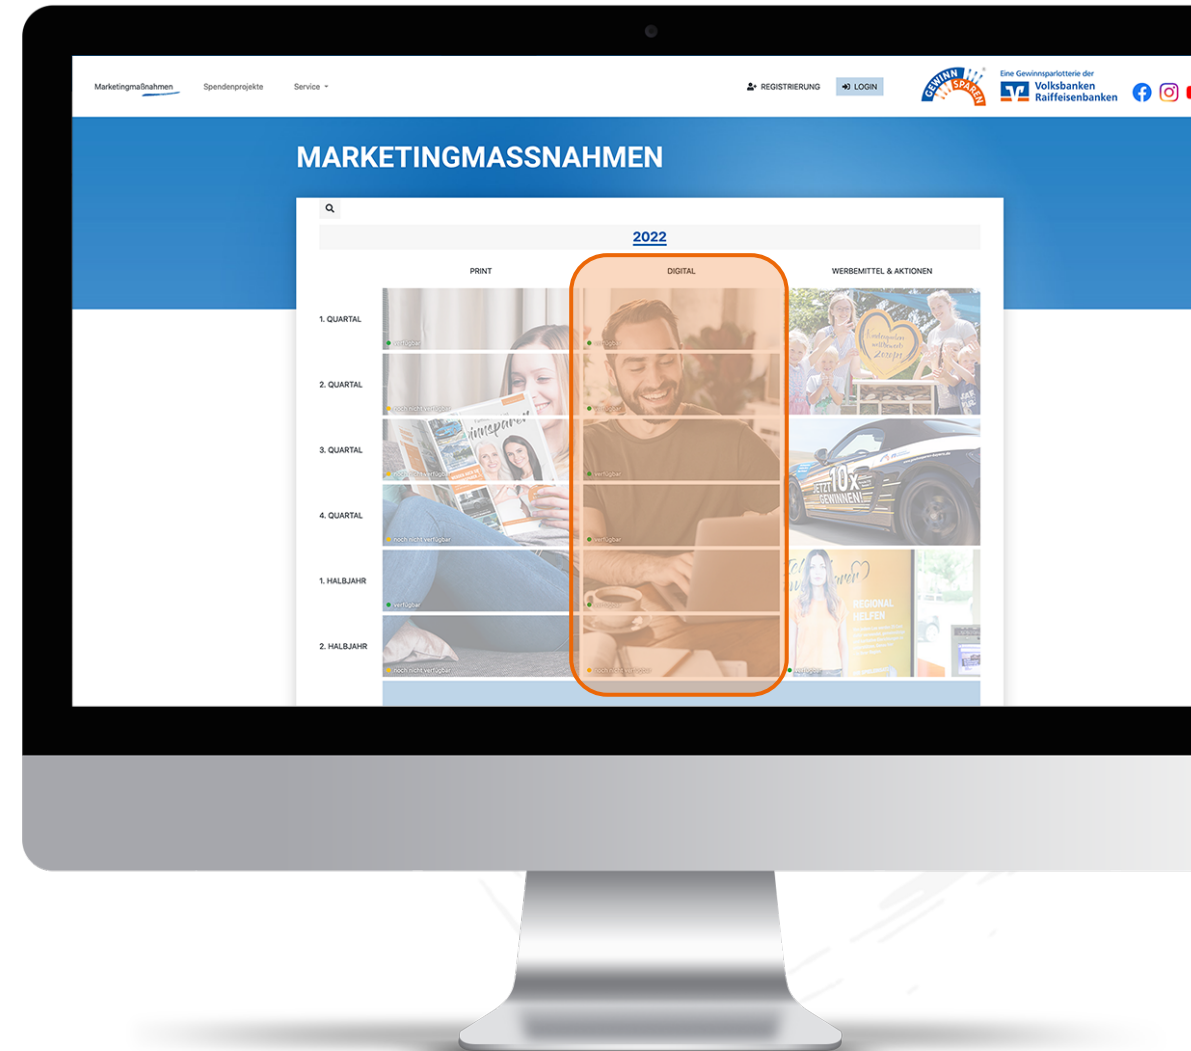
Marketingmaßnahmen Spendenprojekte Service

REGISTRIERUNG LOGIN

GEWINN SPAREN

Eine Gewinnsparlotterie der Volksbanken Raiffeisenbanken

MARKETINGMASSNAHMEN

2022

| | PRINT | DIGITAL | WERBEMITTEL & AKTIONEN |
|---|---|---|---|
| 1. QUARTAL | verfügbar | verfügbar | |
| 2. QUARTAL | noch nicht verfügbar | verfügbar | |
| 3. QUARTAL | noch nicht verfügbar | verfügbar | |
| 4. QUARTAL | noch nicht verfügbar | verfügbar | |
| 1. HALBJAHR | verfügbar | | |
| 2. HALBJAHR | noch nicht verfügbar | noch nicht verfügbar | verfügbar |

10x GEWINNEN!

REGIONAL HELFEN